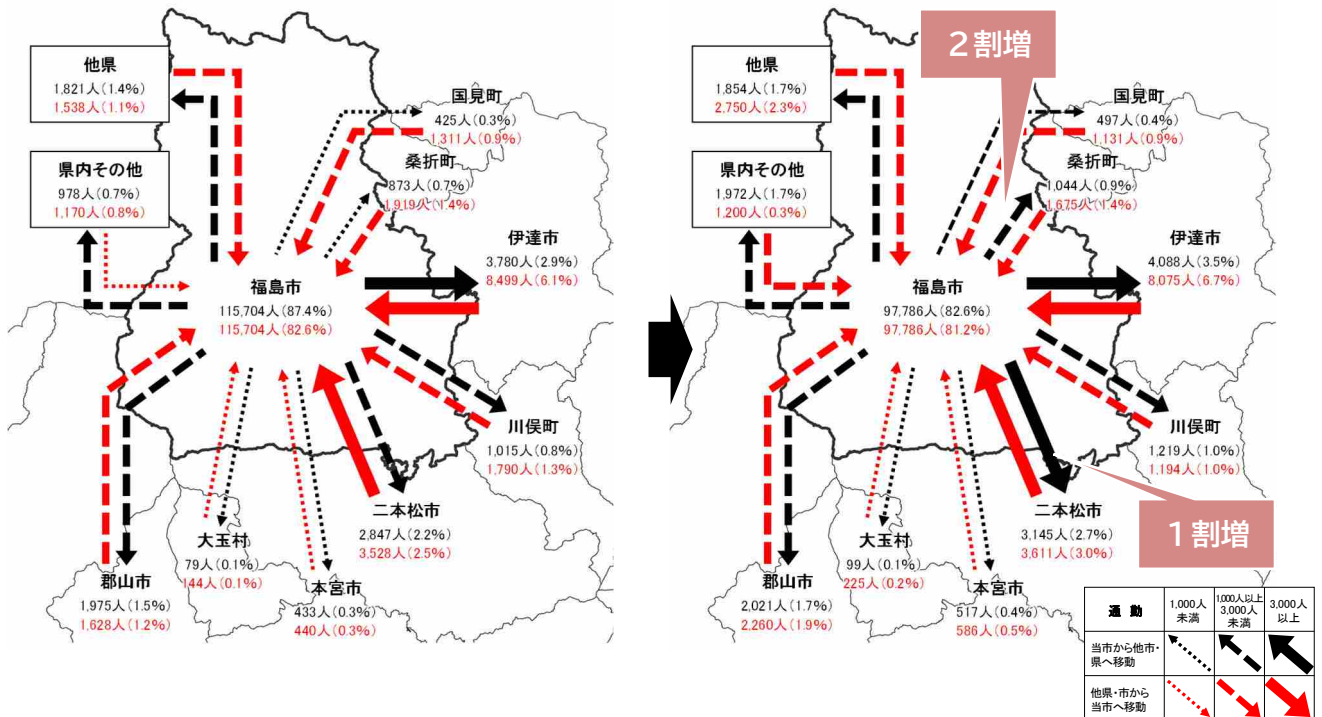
他県
1,821人（1.4%）
1,538人（1.1%）

県内その他
978人（0.7%）
1,170人（0.8%）

国見町
425人（0.3%）
1,311人（0.9%）

桑折町
873人（0.7%）
1,919人（1.4%）

伊達市
3,780人（2.9%）
8,499人（6.1%）

福島市
115,704人（87.4%）
115,704人（82.6%）

川俣町
1,015人（0.8%）
1,790人（1.3%）

二本松市
2,847人（2.2%）
3,528人（2.5%）

大玉村
79人（0.1%）
144人（0.1%）

本宮市
433人（0.3%）
440人（0.3%）

郡山市
1,975人（1.5%）
1,628人（1.2%）

２割増

他県
1,854人（1.7%）
2,750人（2.3%）

県内その他
1,972人（1.7%）
1,200人（0.3%）

国見町
497人（0.4%）
1,131人（0.9%）

桑折町
1,044人（0.9%）
1,675人（1.4%）

伊達市
4,088人（3.5%）
8,075人（6.7%）

福島市
97,786人（82.6%）
97,786人（81.2%）

川俣町
1,219人（1.0%）
1,194人（1.0%）

二本松市
3,145人（2.7%）
3,611人（3.0%）

１割増

大玉村
99人（0.1%）
225人（0.2%）

本宮市
517人（0.4%）
586人（0.5%）

郡山市
2,021人（1.7%）
2,260人（1.9%）

| 通　勤 | 1,000人未満 | 1,000人以上3,000人未満 | 3,000人以上 |
|---|---|---|---|
| 当市から他市・県へ移動 | | | |
| 他県・市から当市へ移動 | | | |